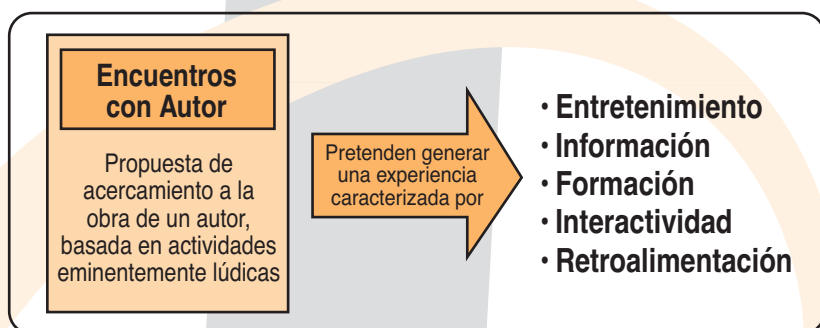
Encuentros con Autor

Propuesta de acercamiento a la obra de un autor, basada en actividades eminentemente lúdicas

Pretenden generar una experiencia caracterizada por

· Entretenimiento
· Información
· Formación
· Interactividad
· Retroalimentación